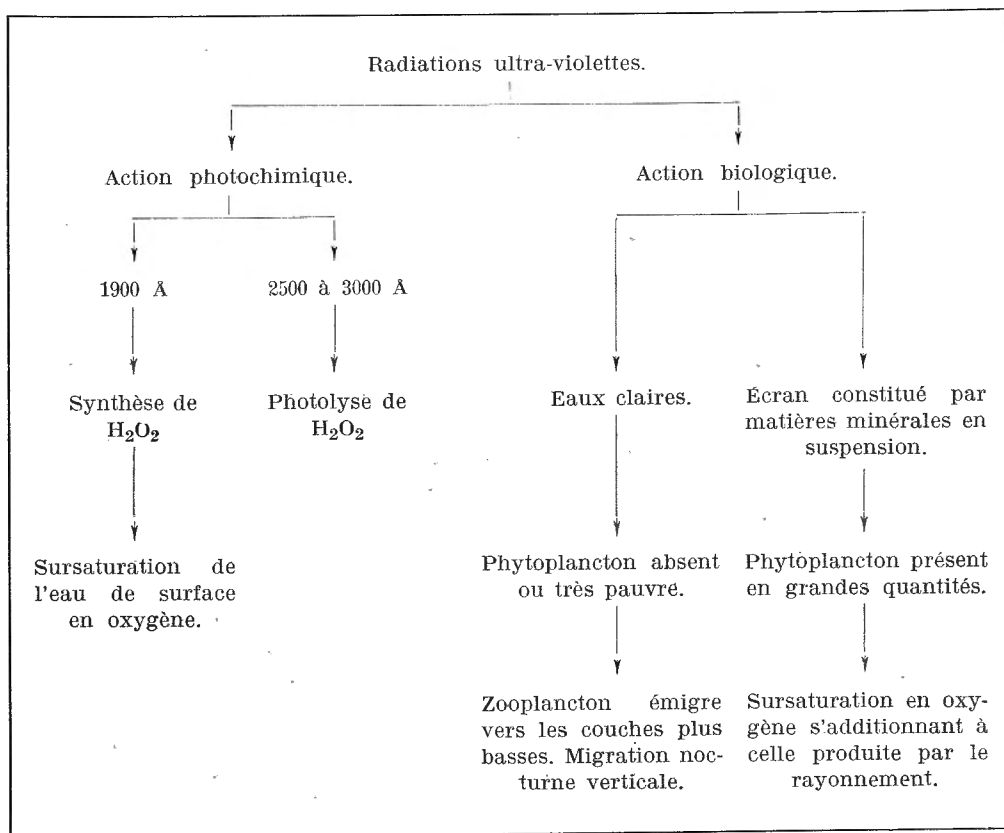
Radiations ultra-violettes.

Action photochimique.

Action biologique.

1900 Å

2500 à 3000 Å

Synthèse de $H_2O_2$

Photolyse de $H_2O_2$

Sursaturation de l'eau de surface en oxygène.

Eaux claires.

Écran constitué par matières minérales en suspension.

Phytoplancton absent ou très pauvre.

Phytoplancton présent en grandes quantités.

Zooplancton émigre vers les couches plus basses. Migration nocturne verticale.

Sursaturation en oxygène s'additionnant à celle produite par le rayonnement.